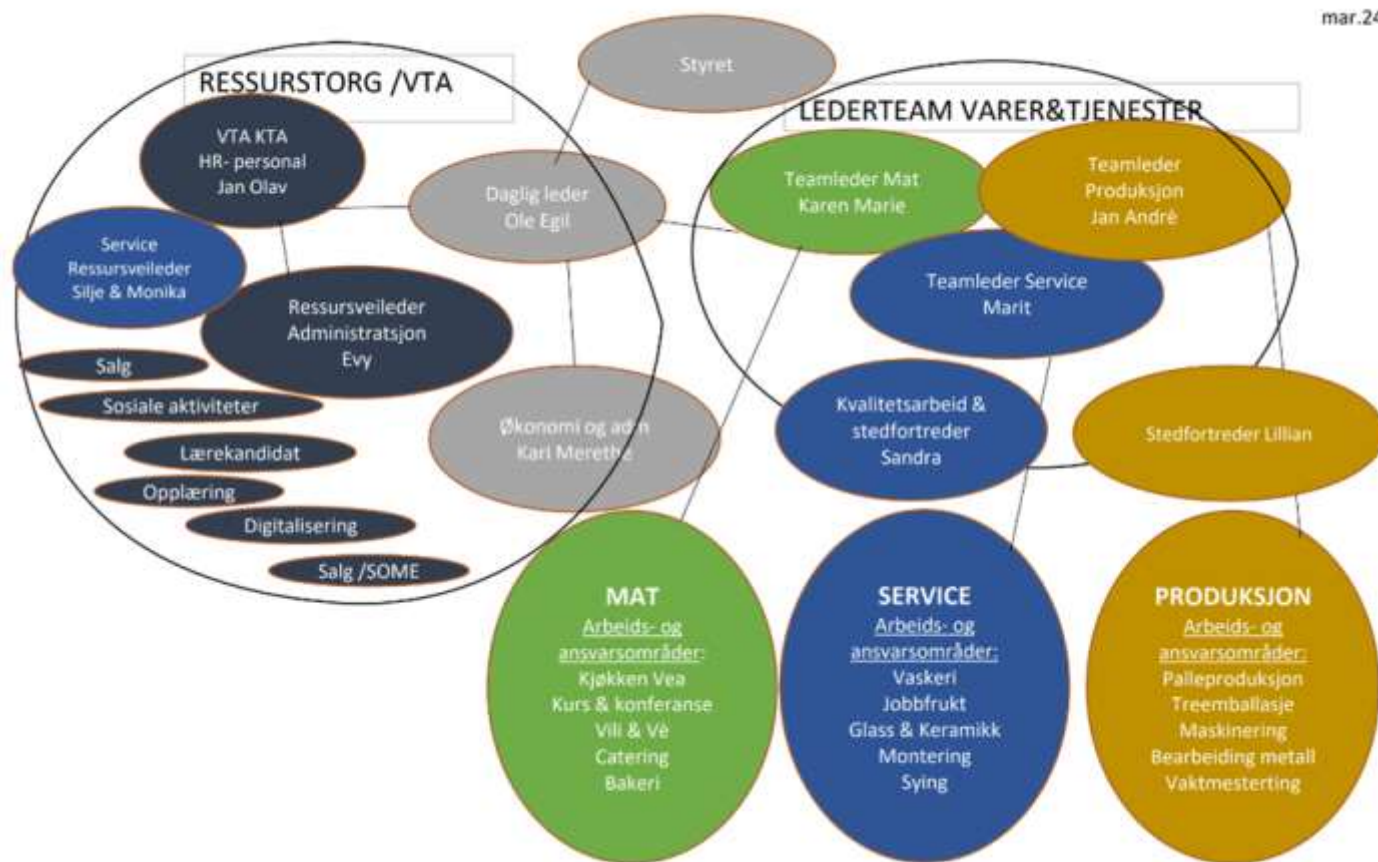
mar.24

Styret

RESSURSTORG /VTA

VTA KTA
HR- personal
Jan Olav

Daglig leder
Ole Egil

Service
Ressursveileder
Silje & Monika

Ressursveileder
Administratsjon
Evy

Salg

Sosiale aktiviteter

Lærekandidat

Opplæring

Digitalisering

Salg /SOME

Økonomi og adm
Kari Merethe

LEDERTEAM VARER&TJENESTER

Teamleder Mat
Karen Marie

Teamleder
Produksjon
Jan André

Teamleder Service
Marit

Kvalitetsarbeid &
stedfortreder
Sandra

Stedfortreder Lillian

MAT
Arbeids- og ansvarsområder:
Kjøkken Vea
Kurs & konferanse
Vili & Vè
Catering
Bakeri

SERVICE
Arbeids- og ansvarsområder:
Vaskeri
Jobbfrukt
Glass & Keramikk
Montering
Sying

PRODUKSJON
Arbeids- og ansvarsområder:
Palleproduksjon
Treemballasje
Maskinering
Bearbeiding metall
Vaktmesterting